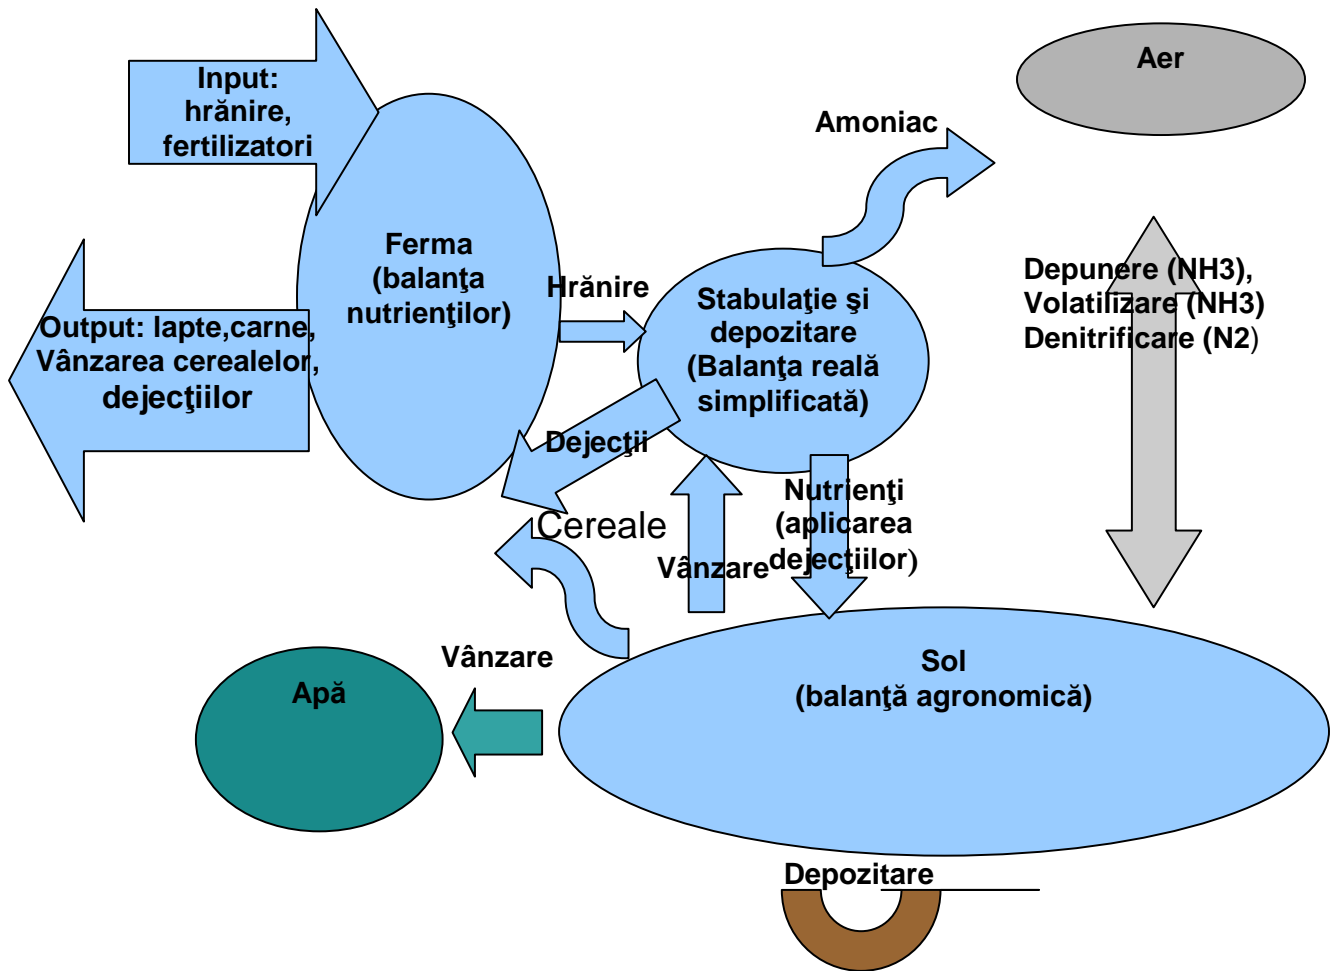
Input: hrănire, fertilizatori

Output: lapte,carne, Vânzarea cerealelor, dejecţiilor

Ferma (balanţa nutrienţilor)

Aer

Amoniac

Hrănire

Stabulaţie şi depozitare (Balanţa reală simplificată)

Depunere (NH3), Volatilizare (NH3) Denitrificare (N2)

Dejecţii

Cereale

Nutrienţi (aplicarea dejecţiilor)

Vânzare

Vânzare

Apă

Sol (balanţă agronomică)

Depozitare